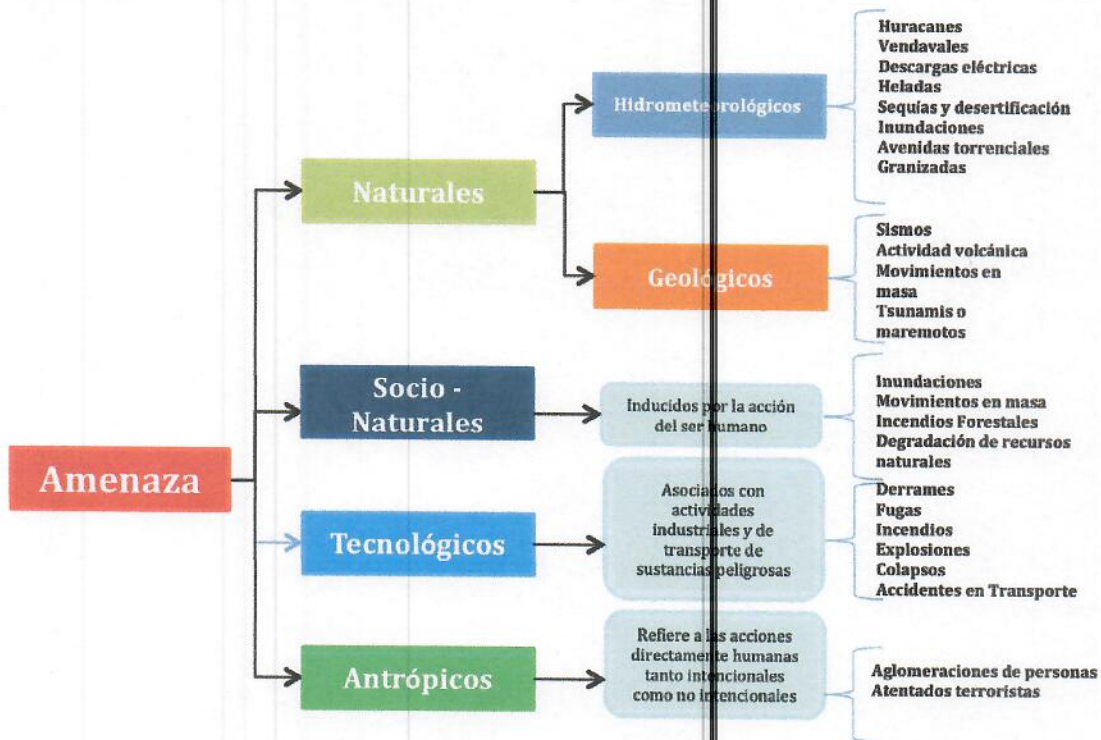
Amenaza

Naturales

Hidrometeorológicos

Huracanes
Vendavales
Descargas eléctricas
Heladas
Sequías y desertificación
Inundaciones
Avenidas torrenciales
Granizadas

Geológicos

Sismos
Actividad volcánica
Movimientos en masa
Tsunamis o maremotos

Socio - Naturales

Inducidos por la acción del ser humano

Inundaciones
Movimientos en masa
Incendios Forestales
Degradación de recursos naturales

Tecnológicos

Asociados con actividades industriales y de transporte de sustancias peligrosas

Derrames
Fugas
Incendios
Explosiones
Colapsos
Accidentes en Transporte

Antrópicos

Refiere a las acciones directamente humanas tanto intencionales como no intencionales

Aglomeraciones de personas
Atentados terroristas